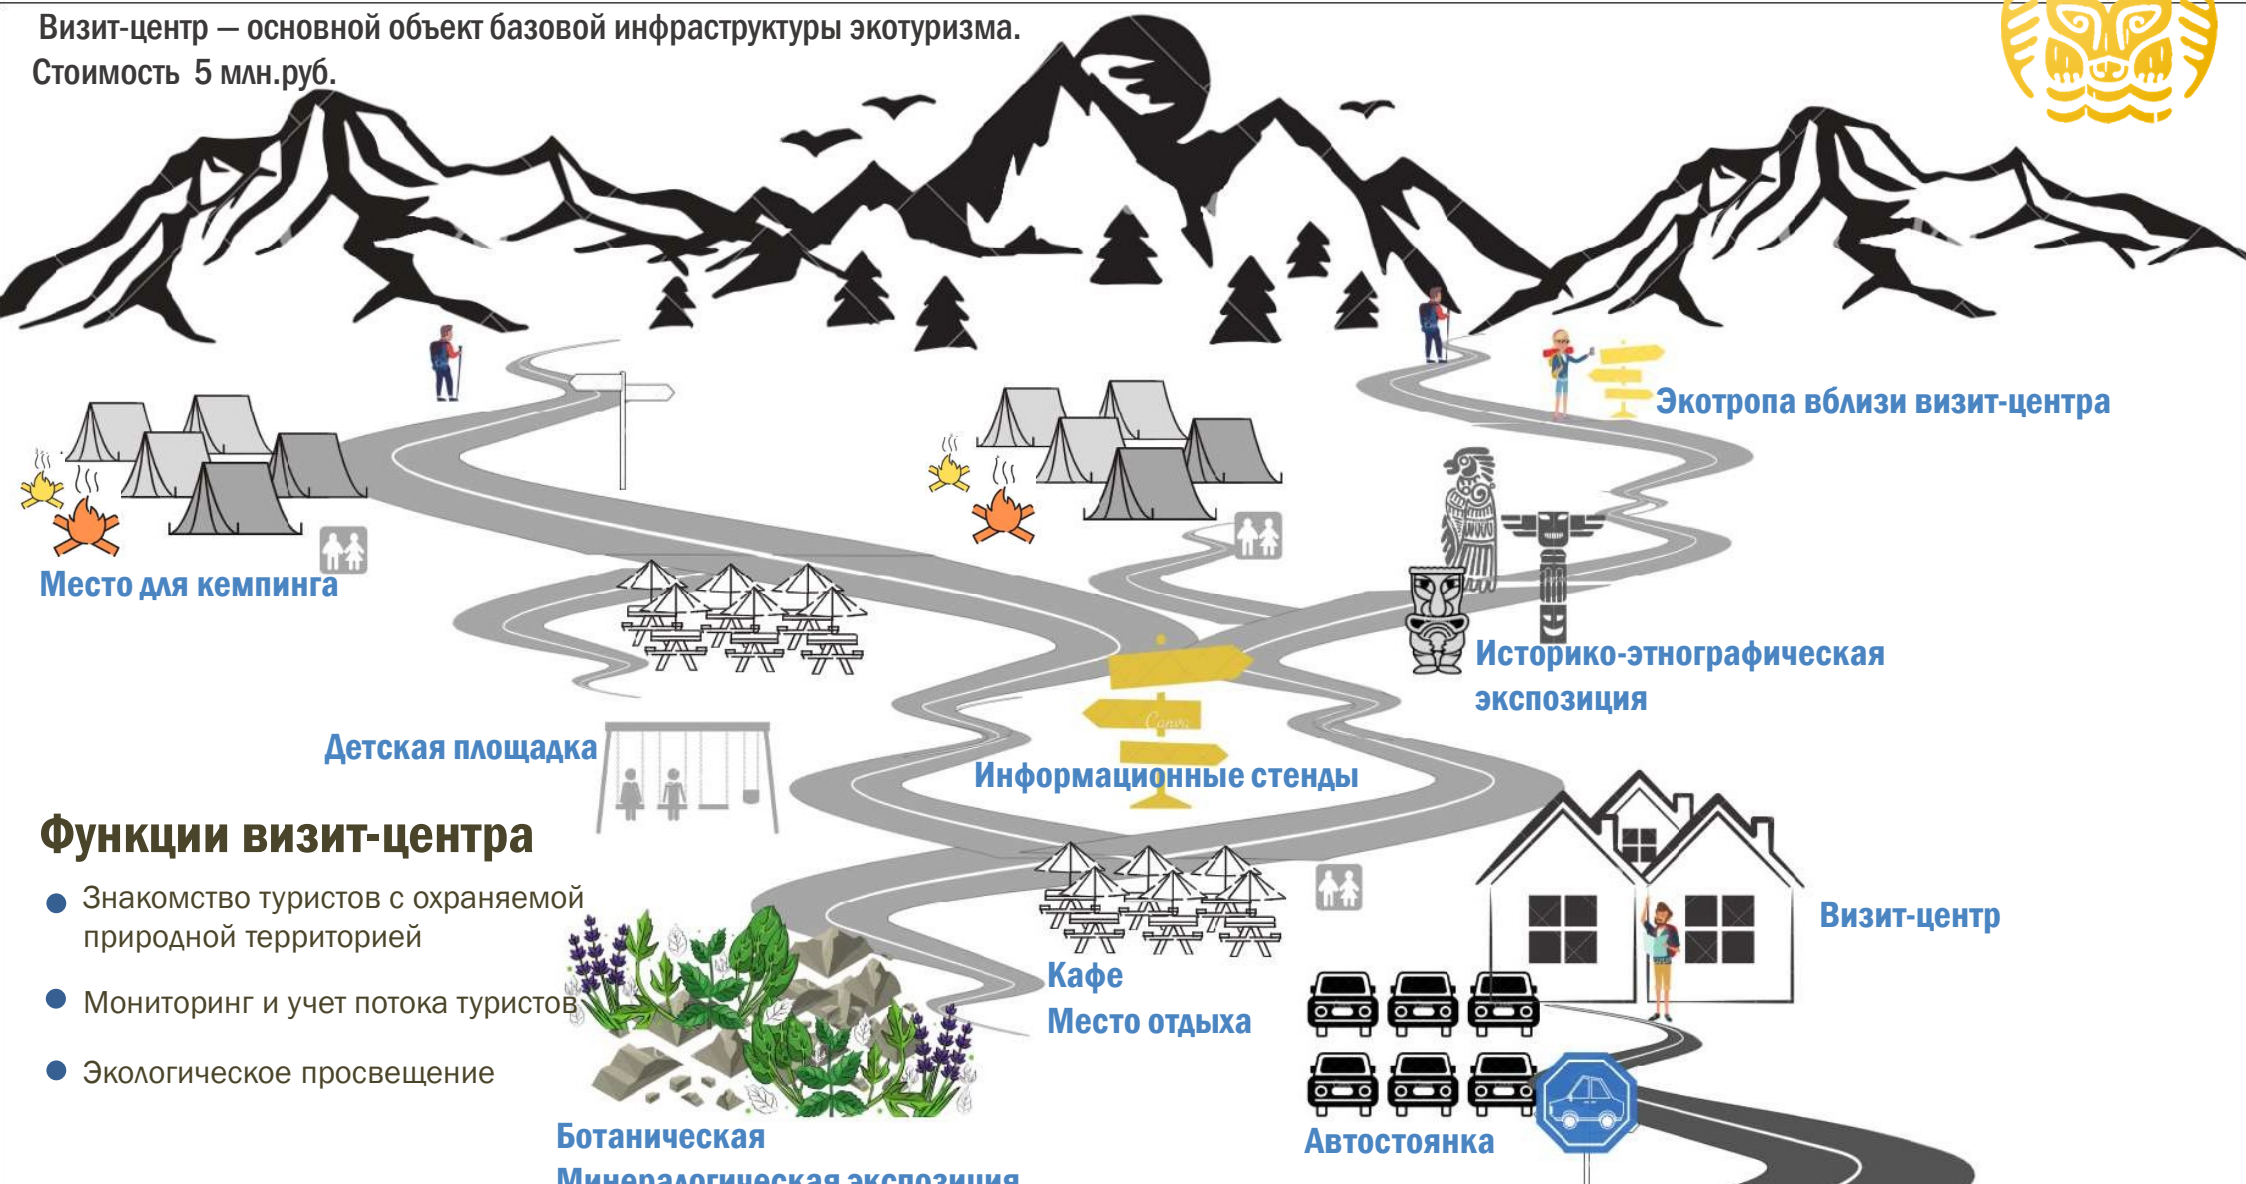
Визит-центр — основной объект базовой инфраструктуры экотуризма.
Стоимость 5 млн.руб.

Экотропа вблизи визит-центра

Место для кемпинга

Историко-этнографическая экспозиция

Детская площадка

Информационные стенды

Функции визит-центра

- Знакомство туристов с охраняемой природной территорией
- Мониторинг и учет потока туристов
- Экологическое просвещение

Визит-центр

Кафе
Место отдыха

Ботаническая
Минералогическая экспозиция

Автостоянка